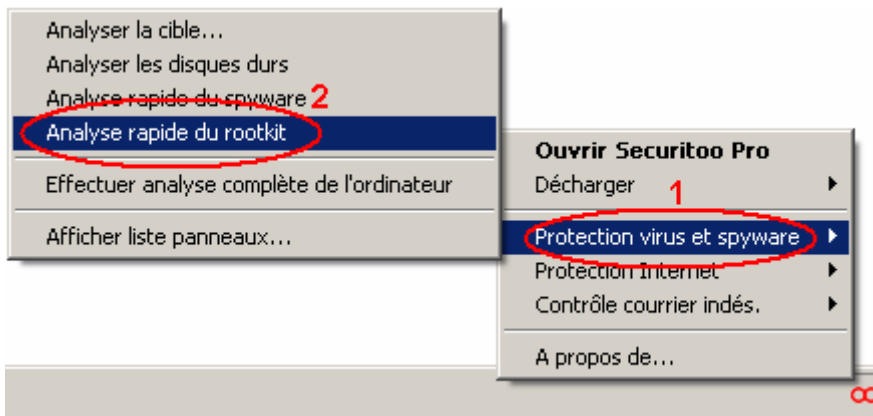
Analyser la cible...
Analyser les disques durs
Analyse rapide du spyware 2
Analyse rapide du rootkit

Effectuer analyse complète de l'ordinateur

Afficher liste panneaux...

Ouvrir Securitoo Pro
Décharger 1

Protection virus et spyware
Protection Internet
Contrôle courrier indés.

A propos de...